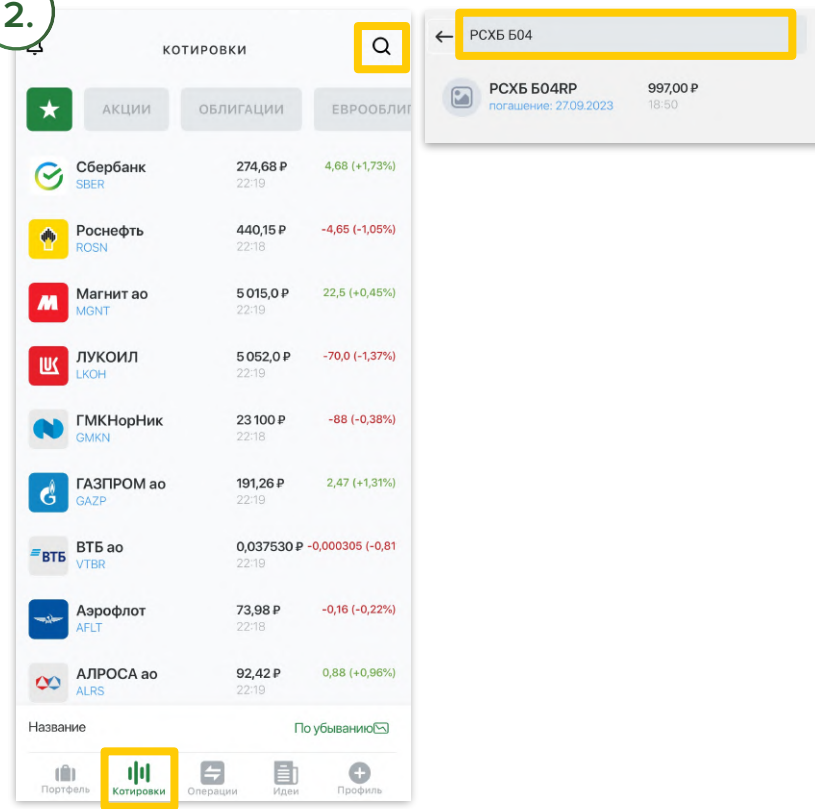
2.

КОТИРОВКИ

АКЦИИ ОБЛИГАЦИИ ЕВРООБЛИГ

| | | |
|---|---|---|
| Сбербанк SBER | 274,68 ₽ 22:19 | 4,68 (+1,73%) |
| Роснефть ROSN | 440,15 ₽ 22:18 | -4,65 (-1,05%) |
| Магнит ао MGNT | 5 015,0 ₽ 22:19 | 22,5 (+0,45%) |
| ЛУКОИЛ LKOH | 5 052,0 ₽ 22:19 | -70,0 (-1,37%) |
| ГМКНорНик GMKN | 23 100 ₽ 22:18 | -88 (-0,38%) |
| ГАЗПРОМ ао GAZP | 191,26 ₽ 22:19 | 2,47 (+1,31%) |
| ВТБ ао VTBR | 0,037530 ₽ 22:19 | -0,000305 (-0,81 |
| Аэрофлот AFLT | 73,98 ₽ 22:18 | -0,16 (-0,22%) |
| АЛРОСА ао ALRS | 92,42 ₽ 22:19 | 0,88 (+0,96%) |

Название По убыванию

Портфель Котировки Операции Идеи Профиль

РСХБ Б04

РСХБ Б04RP
погашение: 27.09.2023
997,00 ₽
18:50